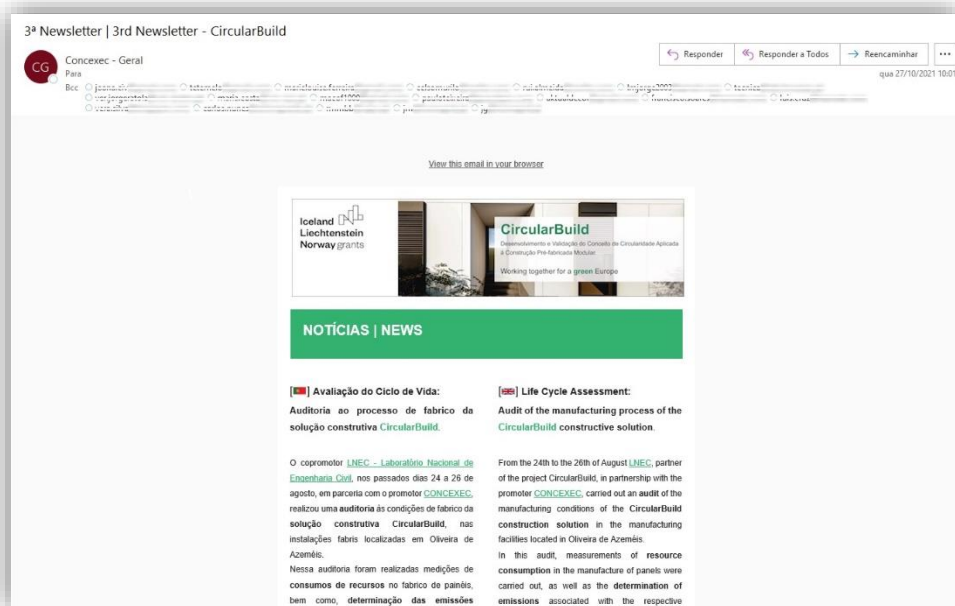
3ª Newsletter | 3rd Newsletter - CircularBuild

CG

Concexec - Geral

Para

Bcc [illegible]

Responder

Responder a Todos

Reencaminhar

...

qua 27/10/2021 10:0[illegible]

View this email in your browser

Iceland Liechtenstein Norway grants

CircularBuild

Desenvolvimento e Validação do Conceito de Circularidade Aplicada à Construção Pré-fabricada Modular

Working together for a green Europe

NOTÍCIAS | NEWS

[ ] Avaliação do Ciclo de Vida:
Auditoria ao processo de fabrico da solução construtiva CircularBuild.

O copromotor LNEC - Laboratório Nacional de Engenharia Civil, nos passados dias 24 a 26 de agosto, em parceria com o promotor CONCEXEC, realizou uma auditoria às condições de fabrico da solução construtiva CircularBuild, nas instalações fabris localizadas em Oliveira de Azeméis.
Nessa auditoria foram realizadas medições de consumos de recursos no fabrico de painéis, bem como, determinação das emissões

[ ] Life Cycle Assessment:
Audit of the manufacturing process of the CircularBuild constructive solution.

From the 24th to the 26th of August LNEC, partner of the project CircularBuild, in partnership with the promoter CONCEXEC, carried out an audit of the manufacturing conditions of the CircularBuild construction solution in the manufacturing facilities located in Oliveira de Azeméis.
In this audit, measurements of resource consumption in the manufacture of panels were carried out, as well as the determination of emissions associated with the respective